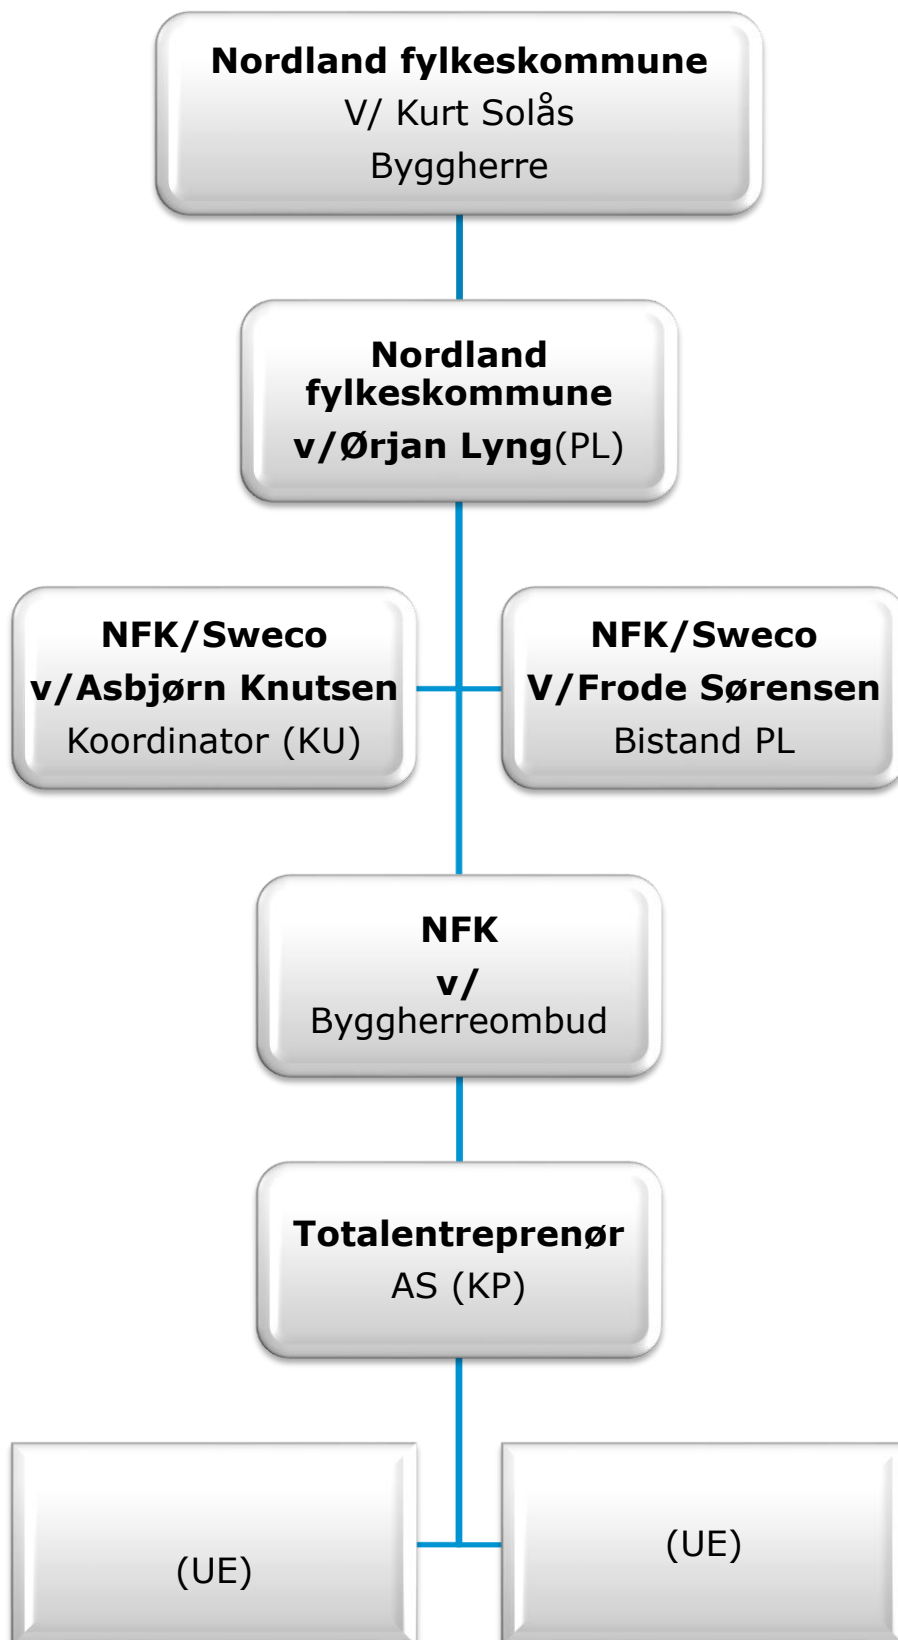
Nordland fylkeskommune
V/ Kurt Solås
Byggherre

Nordland fylkeskommune
v/Ørjan Lyng(PL)

NFK/Sweco
v/Asbjørn Knutsen
Koordinator (KU)

NFK/Sweco
V/Frode Sørensen
Bistand PL

NFK
v/
Byggherreombud

Totalentreprenør
AS (KP)

(UE)

(UE)